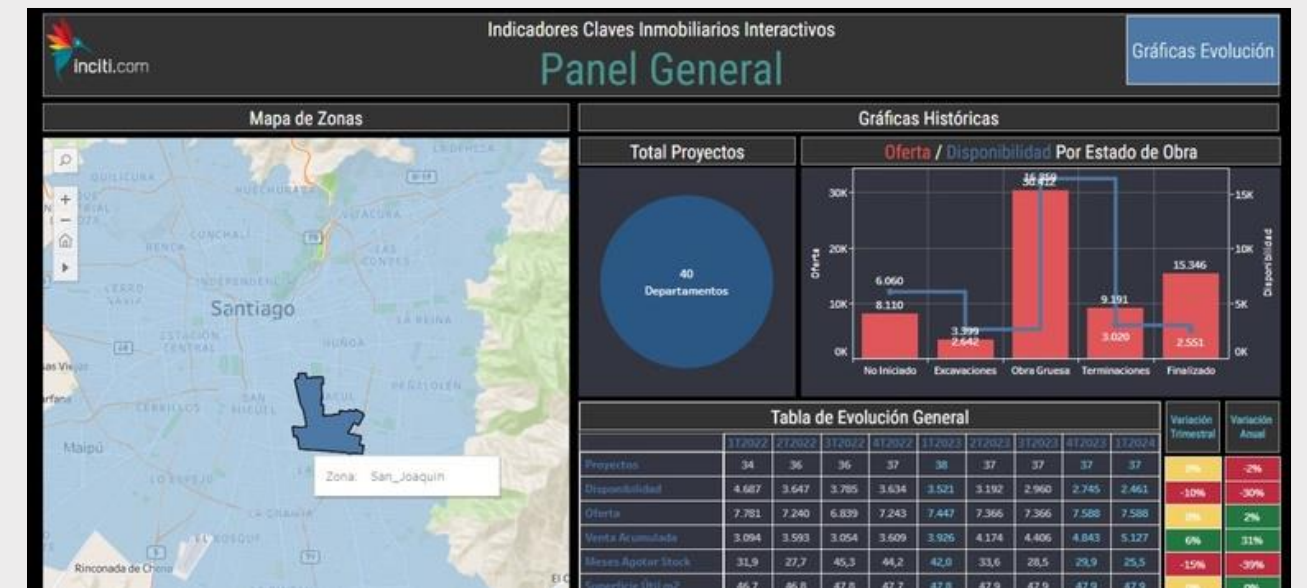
inciti.com

Indicadores Claves Inmobiliarios Interactivos

Panel General

Gráficas Evolución

Mapa de Zonas

Gráficas Históricas

Quilicura
Huechuraba
Renca
Conchalí
Independencia
Cerro Navia
Las Condes
Santiago
La Reina
Estación Central
Ñuñoa
Cerrillos
San Miguel
Maipú
Lo Espejo
La Granja
El Bosque
Rinconada de Chena
Zona: San_Joaquin

Total Proyectos

40
Departamentos

Oferta / Disponibilidad Por Estado de Obra

| | No Iniciado | Excavaciones | Obra Gruesa | Terminaciones | Finalizado |
|---|---|---|---|---|---|
| Oferta | 8.110 | 2.642 | 30.422 | 9.191 | 15.346 |
| Disponibilidad | 6.060 | 3.399 | 16.859 | 3.020 | 2.551 |

30K
20K
10K
0K
Oferta
15K
10K
5K
0K
Disponibilidad

Tabla de Evolución General

| | 1T2022 | 2T2022 | 3T2022 | 4T2022 | 1T2023 | 2T2023 | 3T2023 | 4T2023 | 1T2024 | Variación Trimestral | Variación Anual |
|---|---|---|---|---|---|---|---|---|---|---|---|
| Proyectos | 34 | 36 | 36 | 37 | 38 | 37 | 37 | 37 | 37 | 0% | -2% |
| Disponibilidad | 4.687 | 3.647 | 3.785 | 3.634 | 3.521 | 3.192 | 2.960 | 2.745 | 2.461 | -10% | -30% |
| Oferta | 7.781 | 7.240 | 6.839 | 7.243 | 7.447 | 7.366 | 7.366 | 7.588 | 7.588 | 0% | 2% |
| Venta Acumulada | 3.094 | 3.593 | 3.054 | 3.609 | 3.926 | 4.174 | 4.406 | 4.843 | 5.127 | 6% | 31% |
| Meses Agotar Stock | 31,9 | 27,7 | 45,3 | 44,2 | 42,0 | 33,6 | 28,5 | 29,9 | 25,5 | -15% | -39% |
| Superficie Útil m2 | 46,7 | 46,8 | 47,8 | 47,7 | 47,8 | 47,9 | 47,9 | 47,9 | 47,9 | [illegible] | 0% |